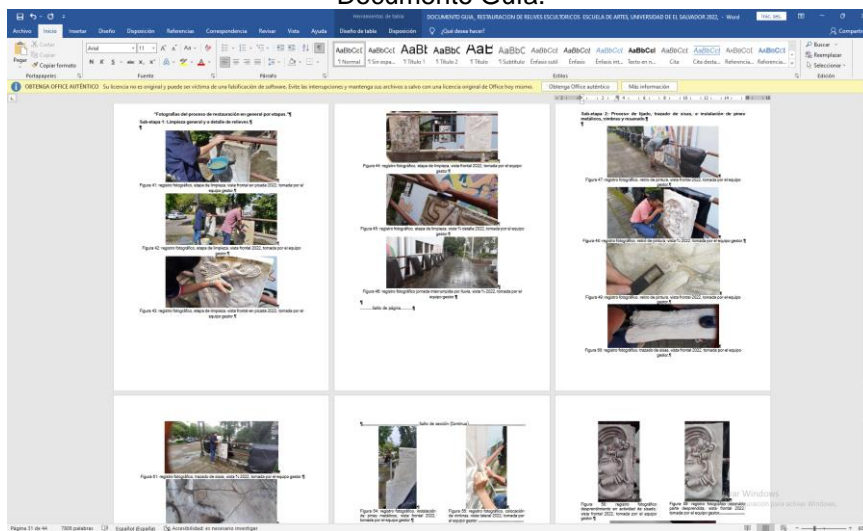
Documento Guía.

Herramientas de tabla DOCUMENTO GUIA, RESTAURACION DE RELIVES ESCULTORICOS. ESCUELA DE ARTES, UNIVERSIDAD DE EL SALVADOR 2022. - Word

Archivo Inicio Insertar Diseño Disposición Referencias Correspondencia Revisar Vista Ayuda Diseño de tabla Disposición ¿Qué desea hacer? Compartir

Cortar Copiar Copiar formato Pegar Portapapeles Arial 11 Fuente Párrafo

AaBbCcI AaBbCcI AaBt AaBbC AaBt AaBbC AaBbCcI AaBbCcI AaBbCcI AaBbCcI AaBbCcI AaBbCcI AaBbCcI AaBbCcI
¶ Normal ¶ Sin espa... ¶ Título 1 ¶ Título 2 ¶ Título ¶ Subtítulo Énfasis sutil Énfasis Énfasis int... Texto en n... Cita Cita desta... Referencia... Referencia...
Estilos

Buscar Reemplazar Seleccionar Edición

OBTENGA OFFICE AUTÉNTICO Su licencia no es original y usted puede ser víctima de una falsificación de software. Evite las interrupciones y mantenga sus archivos a salvo con una licencia original de Office hoy mismo. Obtenga Office auténtico Más información

"Fotografías del proceso de restauración en general por etapas."¶
Sub-etapa 1: Limpieza general y a detalle de relieves.¶

Figura 41: registro fotográfico, etapa de limpieza, vista frontal en picada 2022, tomada por el equipo gestor.¶

Figura 42: registro fotográfico, etapa de limpieza, vista frontal 2022, tomada por el equipo gestor.¶

Figura 43: registro fotográfico, etapa de limpieza, vista frontal en picada 2022, tomada por el equipo gestor.¶

Figura 44: registro fotográfico, etapa de limpieza, vista frontal 2022, tomada por el equipo gestor.¶

Figura 45: registro fotográfico, etapa de limpieza, vista ½ detalle 2022, tomada por el equipo gestor.¶

Figura 46: registro fotográfico, jornada interrumpida por lluvia, vista ½ 2022, tomada por el equipo gestor.¶

Salto de página

Sub-etapa 2: Proceso de fijado, trazado de vistas, e instalación de pines metálicos, cinchos y mascado.¶

Figura 47: registro fotográfico, retiro de pintura, vista frontal 2022, tomada por el equipo gestor.¶

Figura 48: registro fotográfico, retiro de pintura, vista ½ 2022, tomada por el equipo gestor.¶

Figura 49: registro fotográfico, retiro de pintura, vista frontal 2022, tomada por el equipo gestor.¶

Figura 50: registro fotográfico, trazado de vistas, vista frontal 2022, tomada por el equipo gestor.¶

Figura 51: registro fotográfico, trazado de vistas, vista ½ 2022, tomada por el equipo gestor.¶

Salto de sección (Continua)

Figura 54: registro fotográfico, instalación de pines metálicos, vista frontal 2022, tomada por el equipo gestor.¶

Figura 55: registro fotográfico, colocación de cinchos, vista lateral 2022, tomada por el equipo gestor.¶

Figura 56: registro fotográfico, desprendimiento en actividad de diseño, vista frontal 2022, tomada por el equipo gestor.¶

Figura 57: registro fotográfico, relieve parte desprendida, vista frontal 2022, tomada por el equipo gestor.¶

Activar Windows
Ve a Configuración para activar Windows.

Página 31 de 44 7800 palabras Español (España) Accesibilidad: es necesario investigar